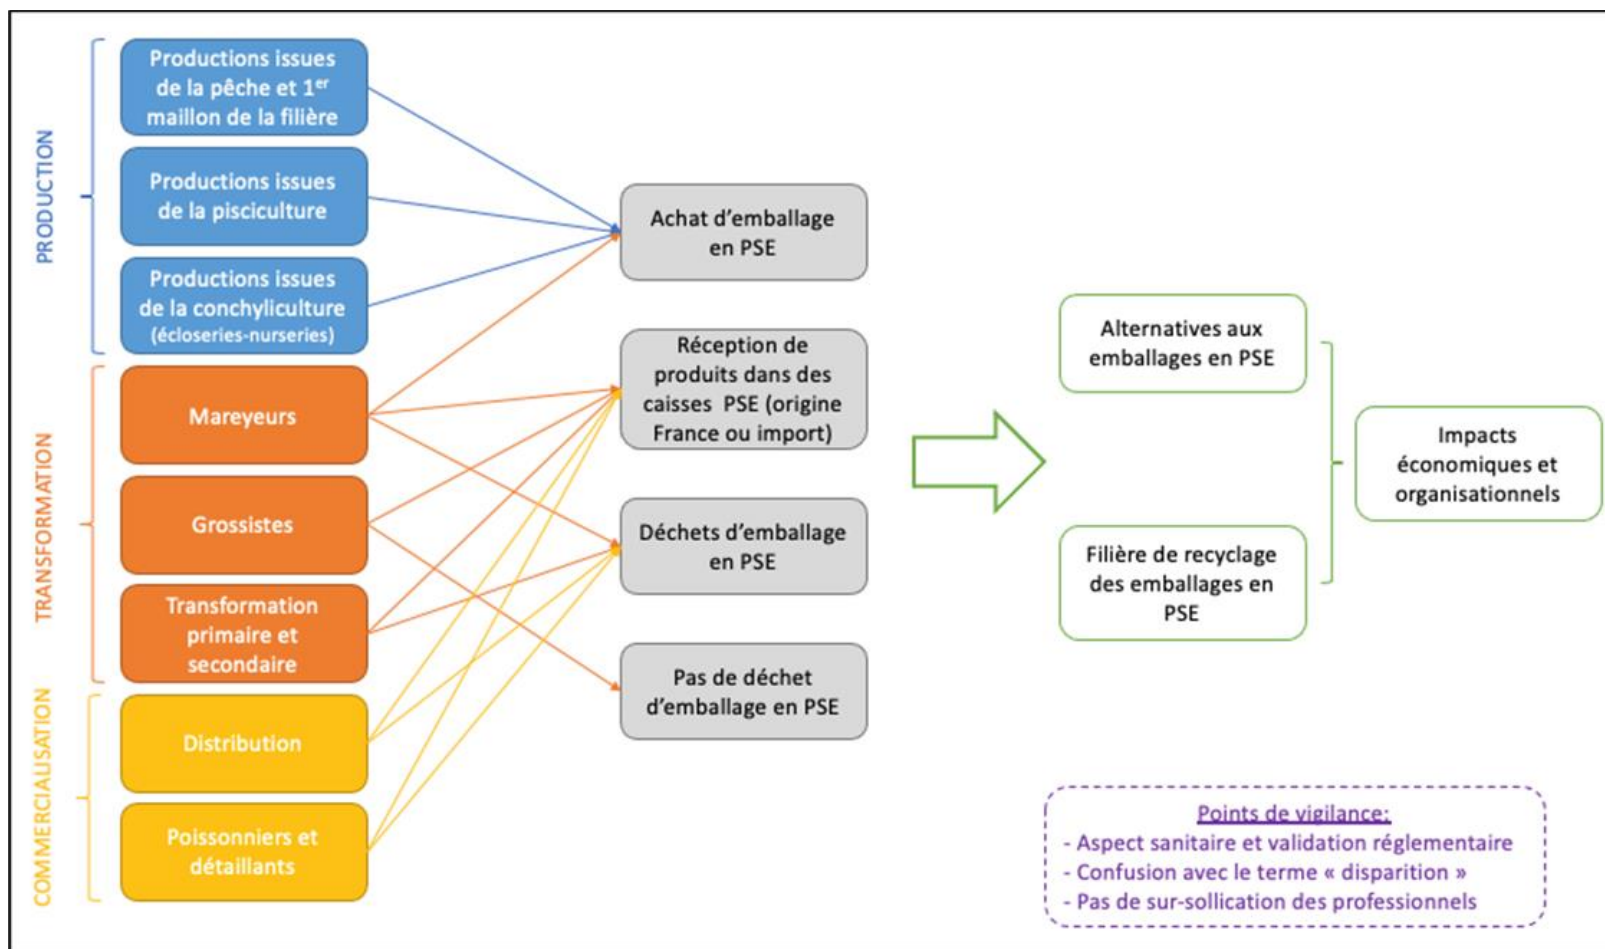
PRODUCTION

Productions issues de la pêche et 1$^{er}$ maillon de la filière

Productions issues de la pisciculture

Productions issues de la conchyliculture (écloseries-nurseries)

TRANSFORMATION

Mareyeurs

Grossistes

Transformation primaire et secondaire

COMMERCIALISATION

Distribution

Poissonniers et détaillants

Achat d'emballage en PSE

Réception de produits dans des caisses PSE (origine France ou import)

Déchets d'emballage en PSE

Pas de déchet d'emballage en PSE

Alternatives aux emballages en PSE

Filière de recyclage des emballages en PSE

Impacts économiques et organisationnels

Points de vigilance:
- Aspect sanitaire et validation réglementaire
- Confusion avec le terme « disparition »
- Pas de sur-sollication des professionnels